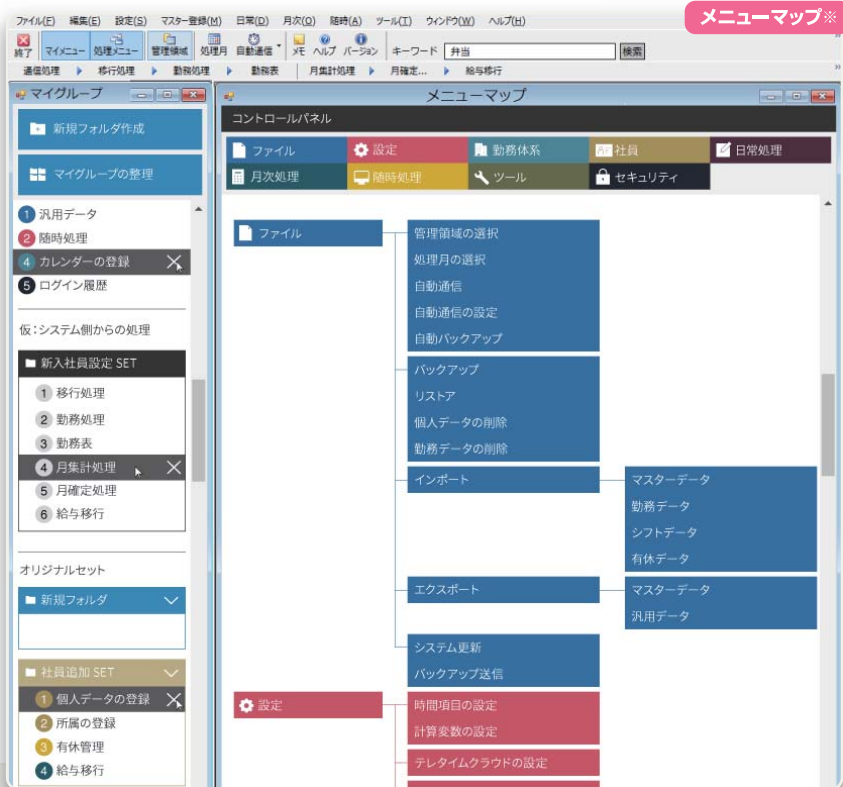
ファイル(F) 編集(E) 設定(S) マスター登録(M) 日常(D) 月次(O) 随時(A) ツール(T) ウィンドウ(W) ヘルプ(H)

メニューマップ※

終了 マイメニュー 処理メニュー 管理領域 処理月 自動通信 メモ ヘルプ バージョン キーワード 弁当 検索

通信処理 ▶ 移行処理 ▶ 勤務処理 ▶ 勤務表 月集計処理 ▶ 月確定... ▶ 給与移行

マイグループ

新規フォルダ作成

マイグループの整理

1 汎用データ
2 随時処理
4 カレンダーの登録
5 ログイン履歴

仮：システム側からの処理

新入社員設定 SET
1 移行処理
2 勤務処理
3 勤務表
4 月集計処理
5 月確定処理
6 給与移行

オリジナルセット

新規フォルダ

社員追加 SET
1 個人データの登録
2 所属の登録
3 有休管理
4 給与移行

メニューマップ

コントロールパネル

ファイル 設定 勤務体系 社員 日常処理
月次処理 随時処理 ツール セキュリティ

ファイル
管理領域の選択
処理月の選択
自動通信
自動通信の設定
自動バックアップ
バックアップ
リストア
個人データの削除
勤務データの削除
インポート
マスターデータ
勤務データ
シフトデータ
有休データ
エクスポート
マスターデータ
汎用データ
システム更新
バックアップ送信

設定
時間項目の設定
計算変数の設定
テレタイムクラウドの設定